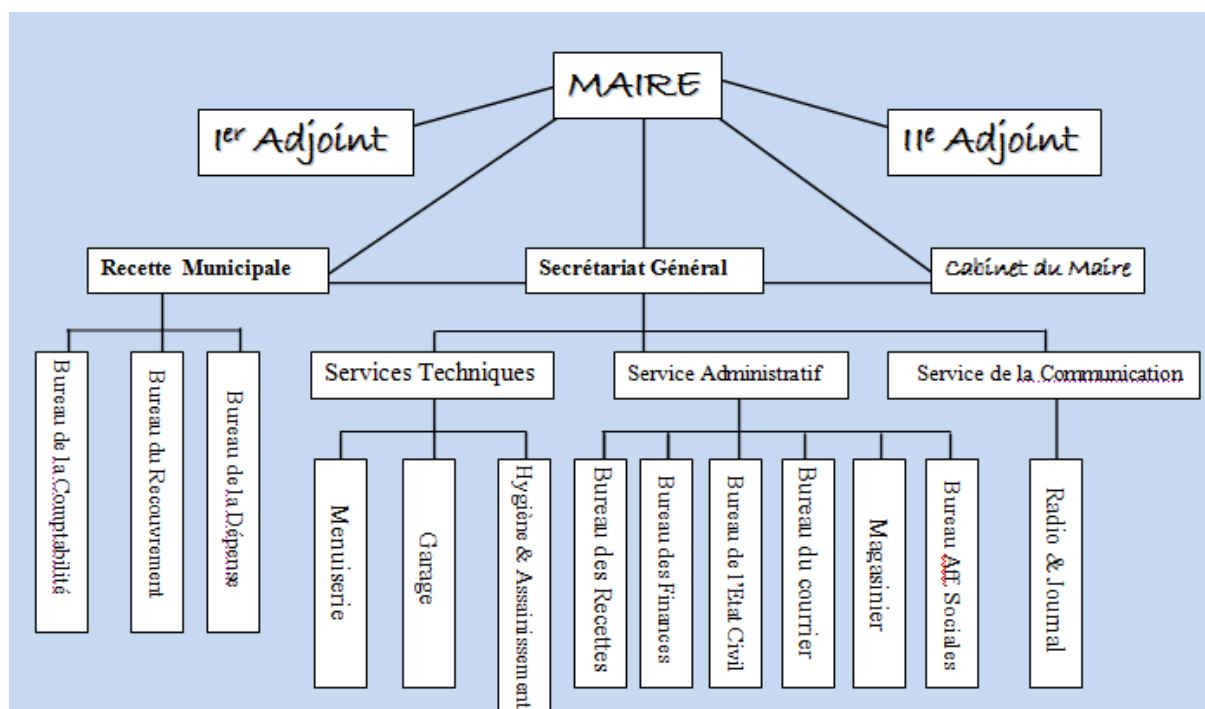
MAIRE

Ier Adjoint

IIe Adjoint

Recette Municipale

Secrétariat Général

Cabinet du Maire

Bureau de la Comptabilité

Bureau du Recouvrement

Bureau de la Dépense

Services Techniques

Service Administratif

Service de la Communication

Menuiserie

Garage

Hygiène & Assainissement

Bureau des Recettes

Bureau des Finances

Bureau de l'Etat Civil

Bureau du courrier

Magasinier

Bureau Aff Sociales

Radio & Journal